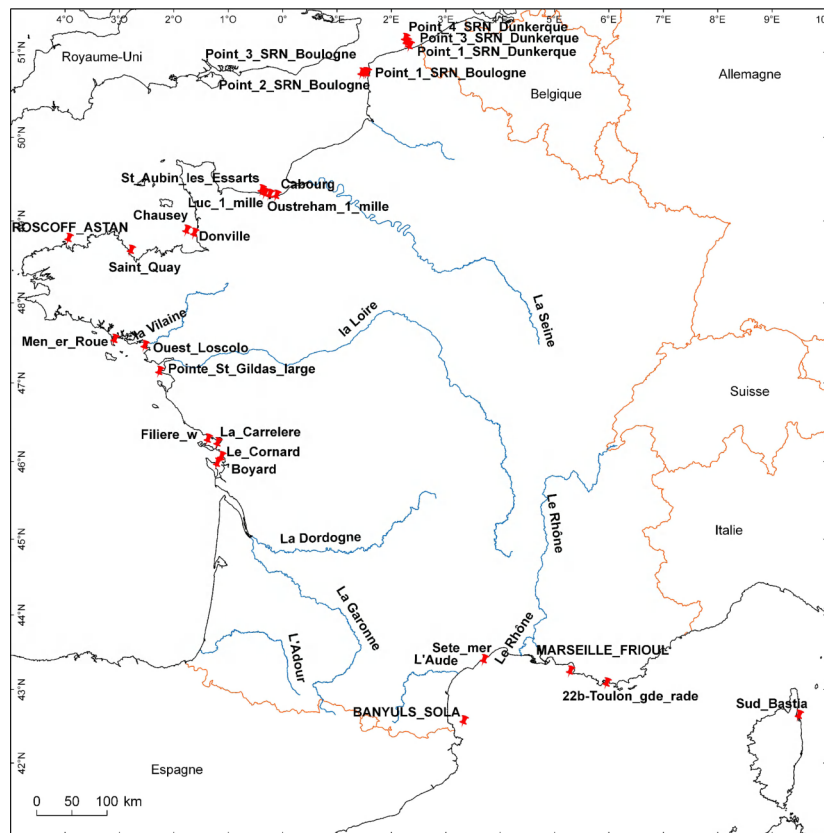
4°O 3°O 2°O 1°O 0° 1°E 2°E 3°E 4°E 5°E 6°E 7°E 8°E 9°E 10°E

51°N
50°N
49°N
48°N
47°N
46°N
45°N
44°N
43°N
42°N

Royaume-Uni
Point_4_SRN_Dunkerque
Point_3_SRN_Dunkerque
Point_1_SRN_Dunkerque
Point_3_SRN_Boulogne
Point_1_SRN_Boulogne
Point_2_SRN_Boulogne
Allemagne
Belgique
St_Aubin_les_Essarts
Cabourg
Luc_1_mille
Oustreham_1_mille
Chausey
ROSCOFF_ASTAN
Donville
Saint_Quay
La Seine
la Vilaine
la Loire
Men_er_Roue
Ouest_Loscolo
Pointe_St_Gildas_large
Suisse
Filiere_w
La_Carrelere
Le_Cornard
Boyard
Le Rhône
La Dordogne
Italie
La Garonne
L'Adour
Sete_mer
Le Rhône
MARSEILLE_FRIOUL
L'Aude
22b-Toulon_gde_rade
BANYULS_SOLA
Sud_Bastia
Espagne
0 50 100 km